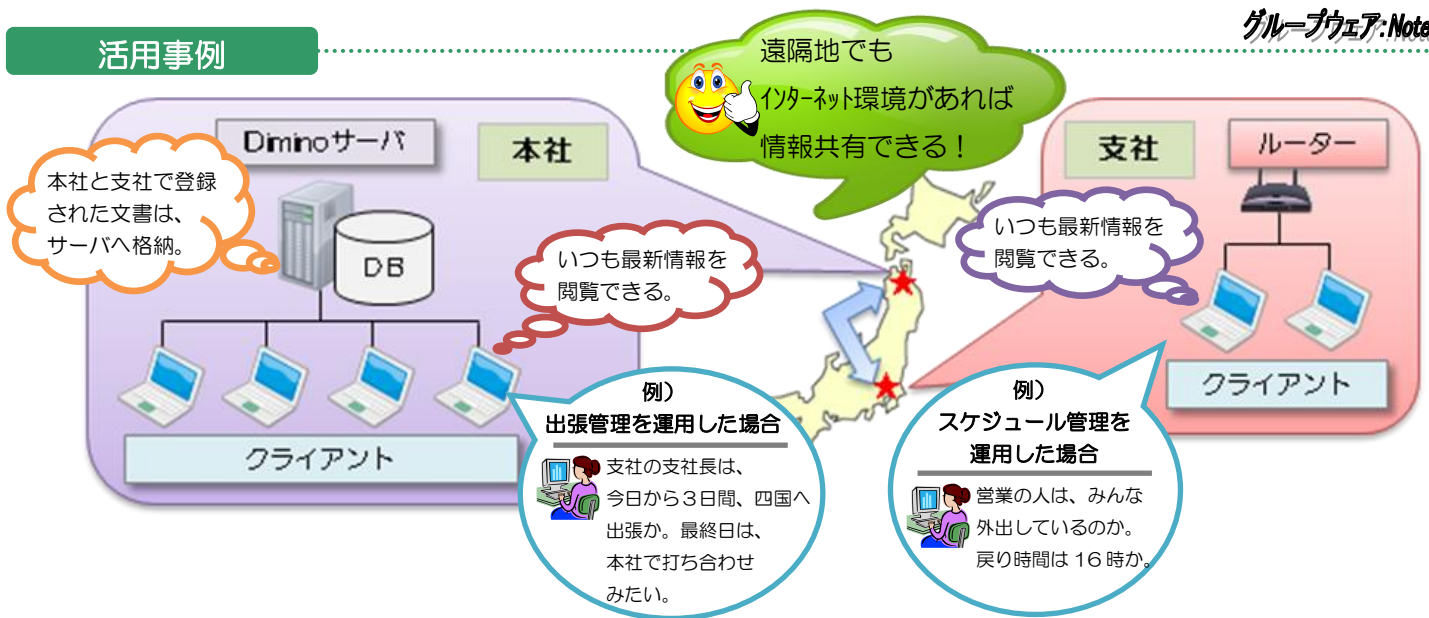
グループウェア:Note

活用事例

遠隔地でも
インターネット環境があれば
情報共有できる！

Diminoサーバ

本社

本社と支社で登録された文書は、サーバへ格納。

DB

いつも最新情報を閲覧できる。

クライアント

支社

ルーター

いつも最新情報を閲覧できる。

クライアント

例）
出張管理を運用した場合

支社の支社長は、今日から３日間、四国へ出張か。最終日は、本社で打ち合わせみたい。

例）
スケジュール管理を運用した場合

営業の人は、みんな外出しているのか。戻り時間は１６時か。